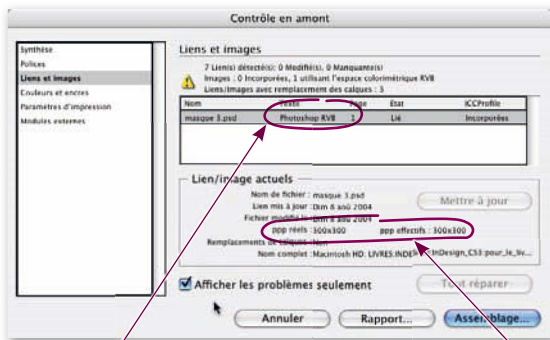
Contrôle en amont

Synthèse
Polices
Liens et images
Couleurs et encres
Paramètres d'impression
Modules externes

Liens et images

7 Lien(s) détecté(s); 0 Modifié(s); 0 Manquant(s)
Images : 0 Incorporées, 1 utilisant l'espace colorimétrique RVB
Liens/images avec remplacement des calques : 3

| Nom | Réels | Page | État | ICCProfile |
|---|---|---|---|---|
| masque 3.psd | Photoshop RVB | 1 | Lié | Incorporées |

Lien/image actuels

Nom de fichier : masque 3.psd
Lien mis à jour : Dim 8 aoû 2004
Fichier modifié le : Dim 8 aoû 2004
ppp réels : 300x300
ppp effectifs : 300x300
Remplacements de calques : Non
Nom complet : Macintosh HD: LIVRES:INDE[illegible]:InDesign_CS3 pour_le_liv...

Mettre à jour

Afficher les problèmes seulement

Tout réparer

Annuler

Rapport...

Assemblage...